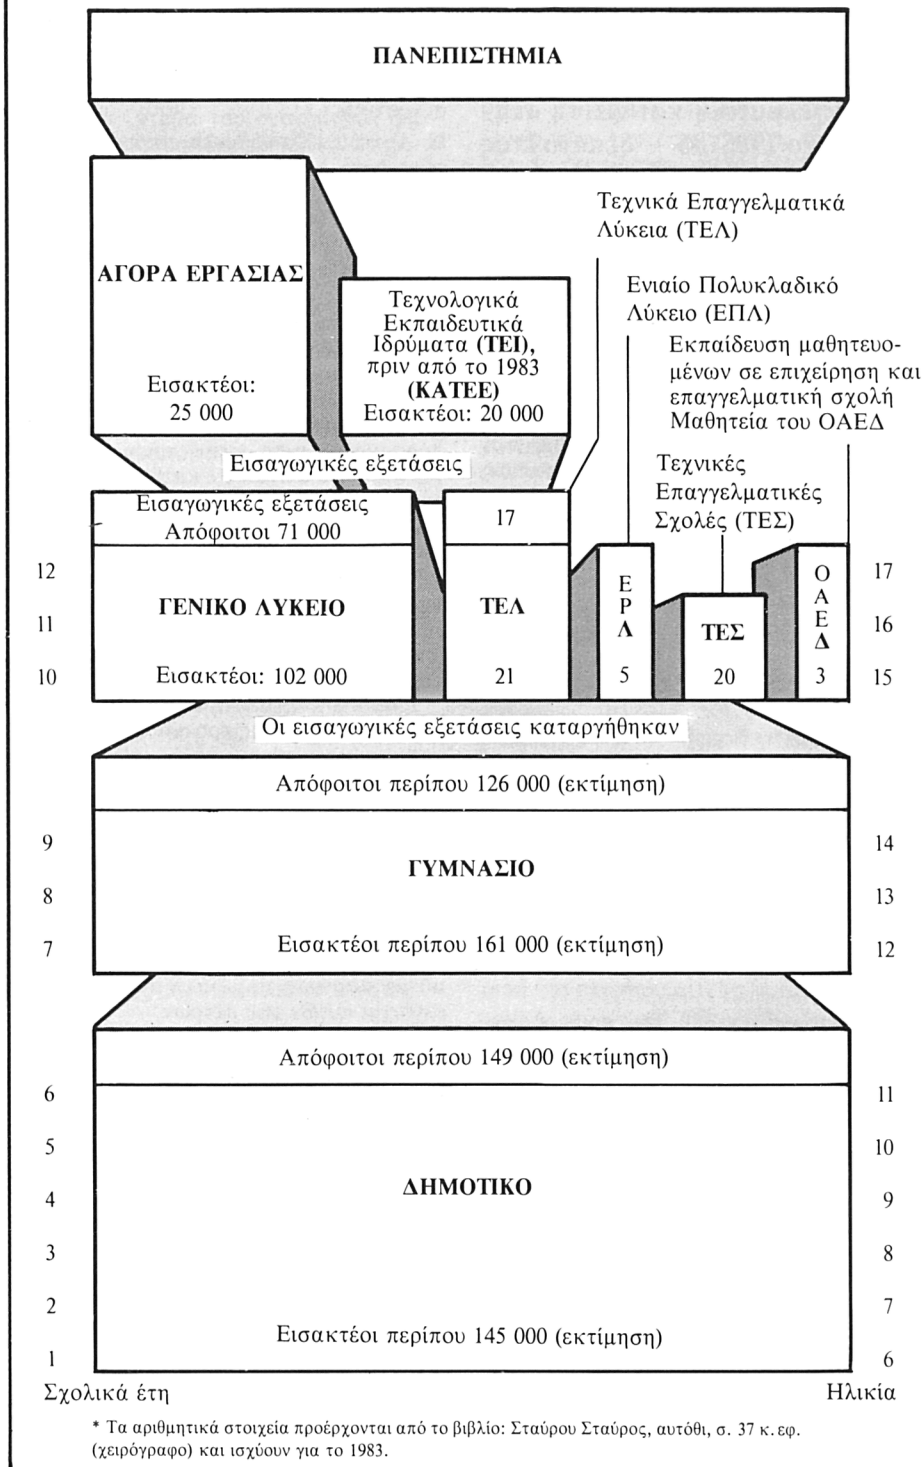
ΠΑΝΕΠΙΣΤΗΜΙΑ

ΑΓΟΡΑ ΕΡΓΑΣΙΑΣ

Εισακτέοι: 25 000

Τεχνολογικά Εκπαιδευτικά Ιδρύματα (ΤΕΙ), πριν από το 1983 (ΚΑΤΕΕ)
Εισακτέοι: 20 000

Τεχνικά Επαγγελματικά Λύκεια (ΤΕΛ)

Ενιαίο Πολυκλαδικό Λύκειο (ΕΠΛ)

Εκπαίδευση μαθητευομένων σε επιχείρηση και επαγγελματική σχολή Μαθητεία του ΟΑΕΔ

Εισαγωγικές εξετάσεις

Τεχνικές Επαγγελματικές Σχολές (ΤΕΣ)

Εισαγωγικές εξετάσεις
Απόφοιτοι 71 000

17

12 ΓΕΝΙΚΟ ΛΥΚΕΙΟ
11
10 Εισακτέοι: 102 000

ΤΕΛ
21

Ε
Ρ
Λ
5

ΤΕΣ
20

Ο
Α
Ε
Δ
3

17
16
15

Οι εισαγωγικές εξετάσεις καταργήθηκαν

Απόφοιτοι περίπου 126 000 (εκτίμηση)

9 14
ΓΥΜΝΑΣΙΟ
8 13
7 Εισακτέοι περίπου 161 000 (εκτίμηση) 12

Απόφοιτοι περίπου 149 000 (εκτίμηση)

6 11
5 10
4 ΔΗΜΟΤΙΚΟ 9
3 8
2 7
Εισακτέοι περίπου 145 000 (εκτίμηση)
1 6

Σχολικά έτη Ηλικία

* Τα αριθμητικά στοιχεία προέρχονται από το βιβλίο: Σταύρου Σταύρος, αυτόθι, σ. 37 κ. εφ. (χειρόγραφο) και ισχύουν για το 1983.